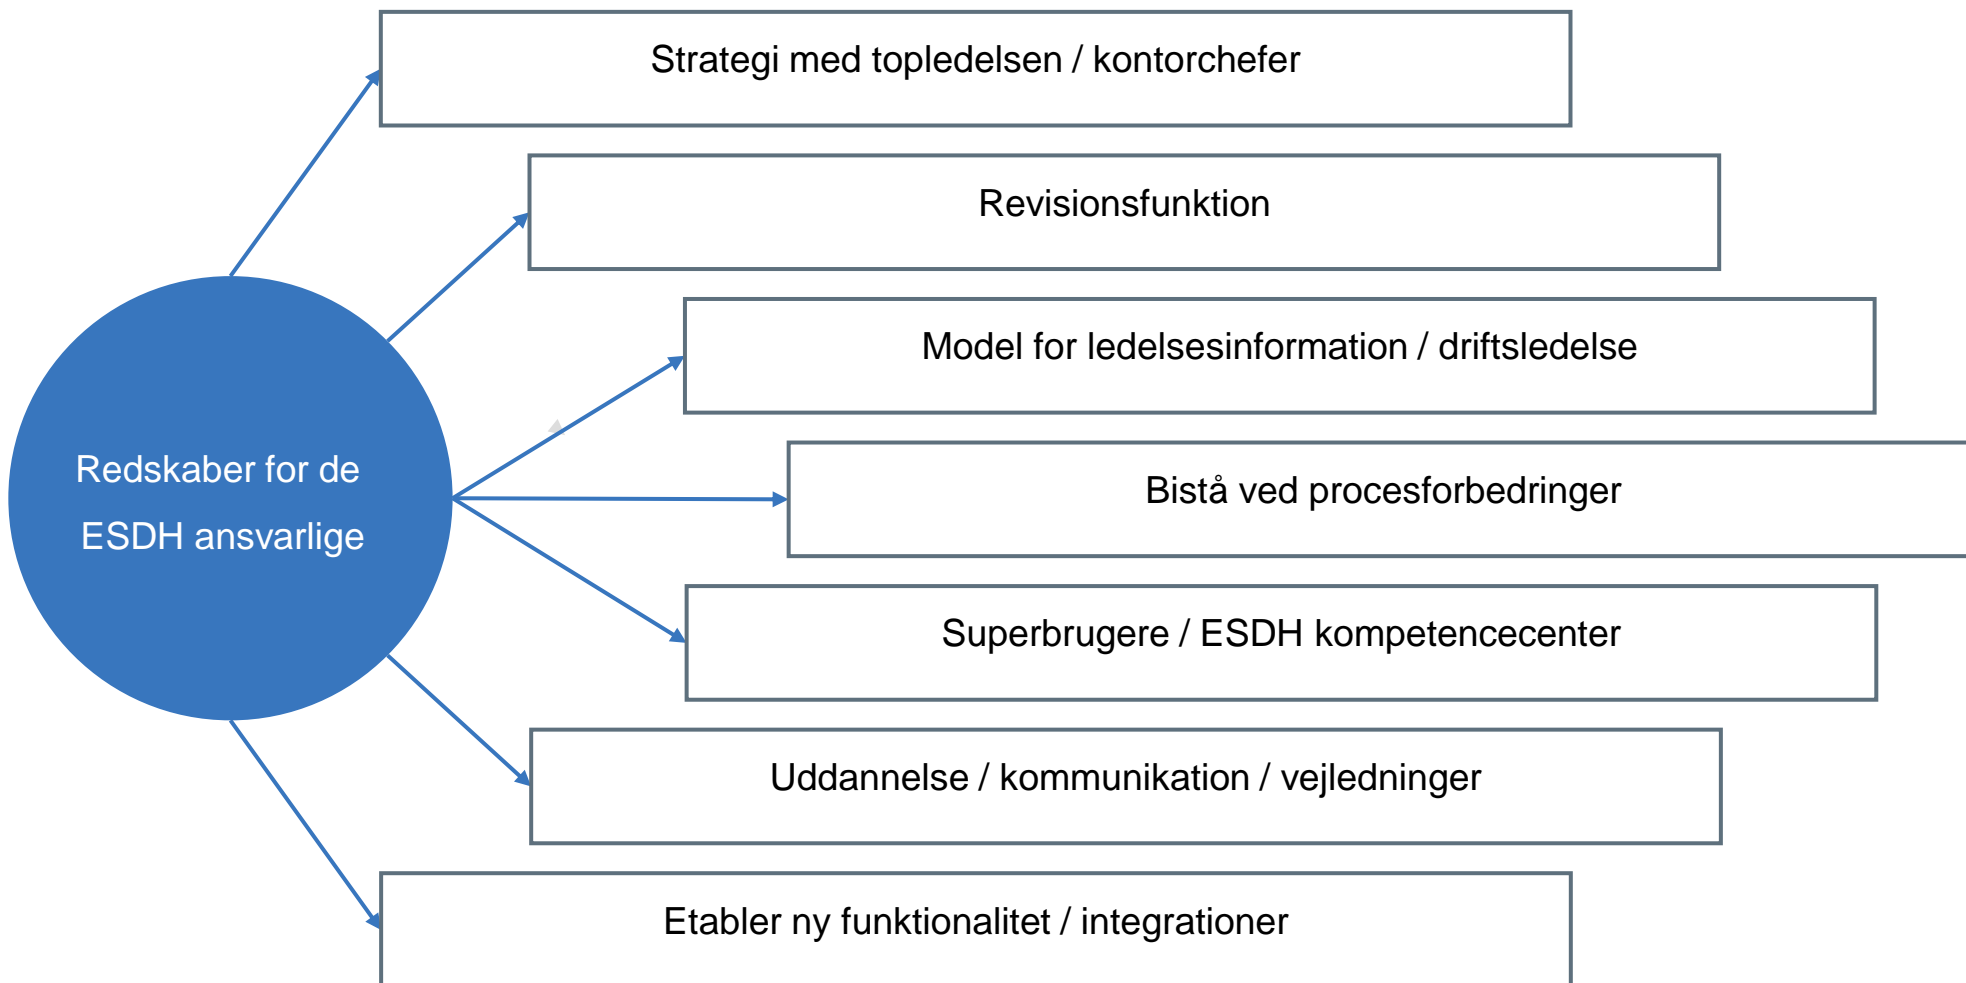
Redskaber for de ESDH ansvarlige

Strategi med topledelsen / kontorchefer

Revisionsfunktion

Model for ledelsesinformation / driftsledelse

Bistå ved procesforbedringer

Superbrugere / ESDH kompetencecenter

Uddannelse / kommunikation / vejledninger

Etabler ny funktionalitet / integrationer